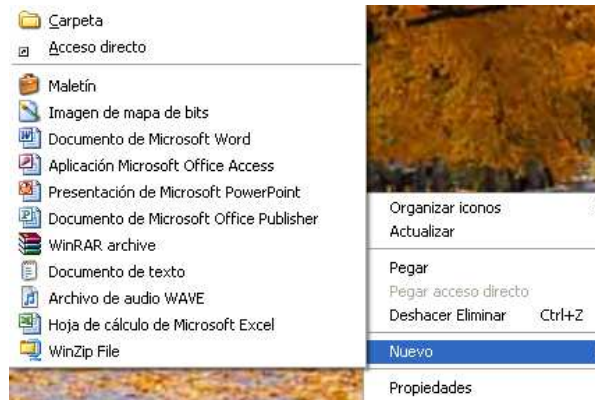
Carpeta
Acceso directo

Maletín
Imagen de mapa de bits
Documento de Microsoft Word
Aplicación Microsoft Office Access
Presentación de Microsoft PowerPoint
Documento de Microsoft Office Publisher
WinRAR archive
Documento de texto
Archivo de audio WAVE
Hoja de cálculo de Microsoft Excel
WinZip File

Organizar iconos
Actualizar

Pegar
Pegar acceso directo
Deshacer Eliminar Ctrl+Z

Nuevo

Propiedades